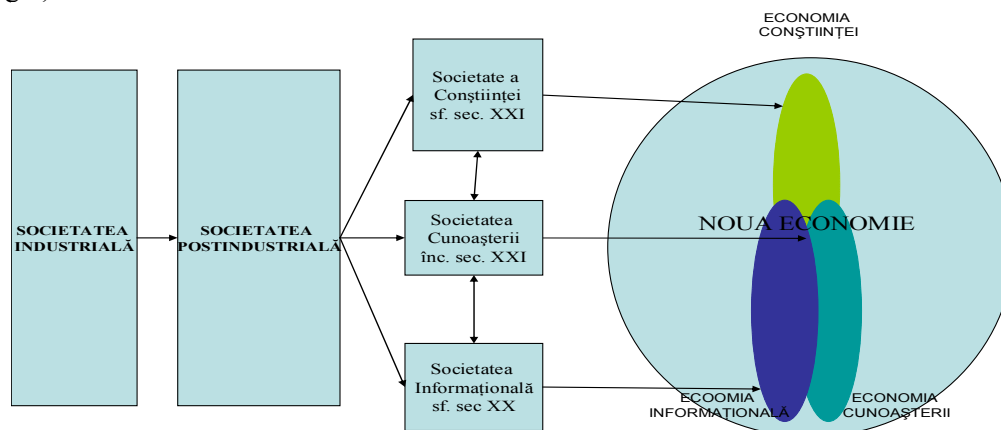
SOCIETATEA INDUSTRIALĂ

SOCIETATEA POSTINDUSTRIALĂ

Societate a Conştiinţei sf. sec. XXI

Societatea Cunoaşterii înc. sec. XXI

Societatea Informaţională sf. sec XX

ECONOMIA CONŞTIINŢEI

NOUA ECONOMIE

ECOOMIA INFORMAŢIONALĂ

ECONOMIA CUNOAŞTERII